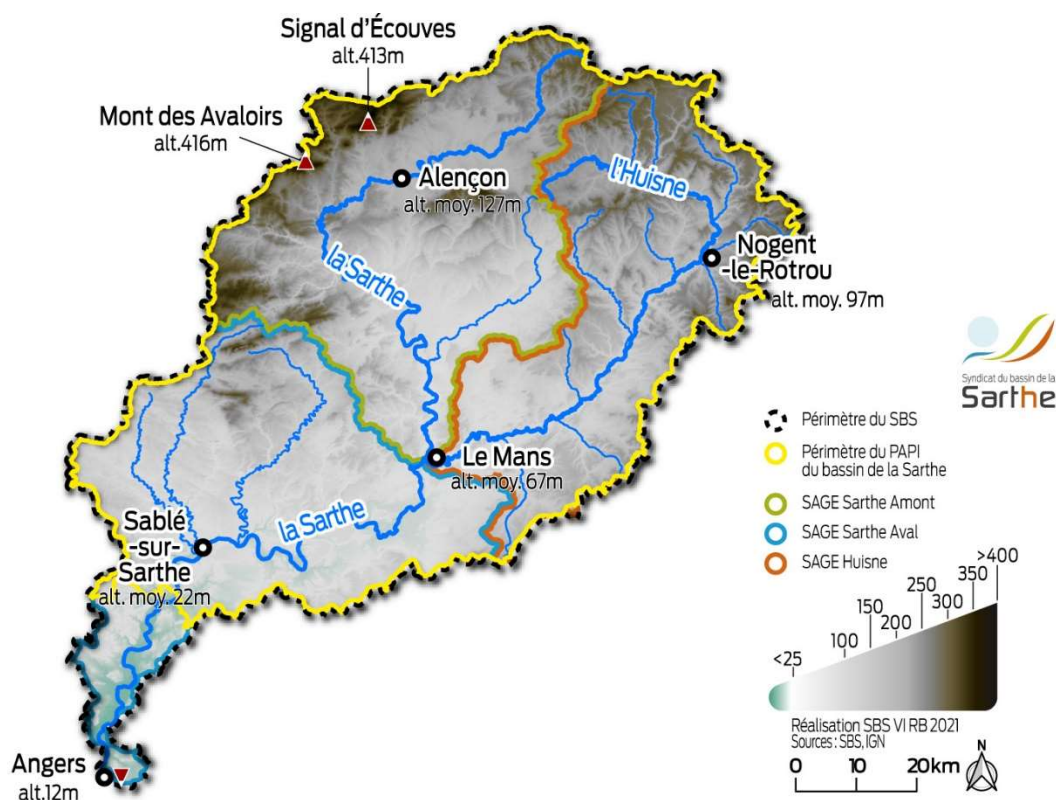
Signal d'Écouves
alt.413m

Mont des Avaloirs
alt.416m

Alençon
alt. moy. 127m

l'Huisne

Nogent
-le-Rotrou
alt. moy. 97m

la Sarthe

Le Mans
alt. moy. 67m

la Sarthe

Sablé
-sur-
Sarthe
alt. moy. 22m

Angers
alt.12m

Syndicat du bassin de la
Sarthe

Périmètre du SBS
Périmètre du PAPI du bassin de la Sarthe
SAGE Sarthe Amont
SAGE Sarthe Aval
SAGE Huisne

<25
100
150
200
250
300
350
>400

Réalisation SBS VI RB 2021
Sources : SBS, IGN

0 10 20km
N